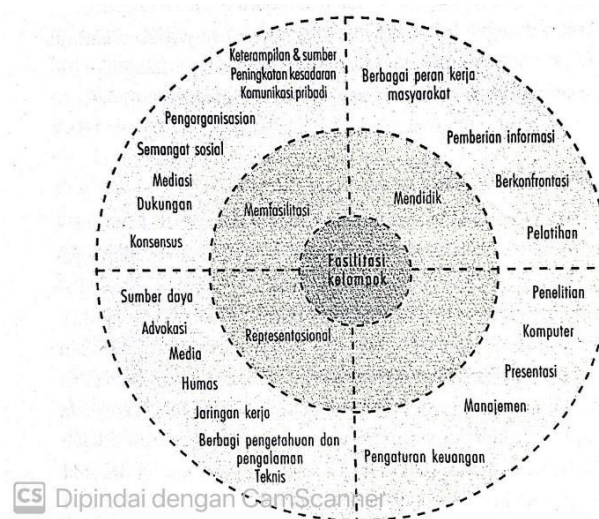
Keterampilan & sumber
Peningkatan kesadaran
Komunikasi pribadi

Berbagai peran kerja masyarakat

Pengorganisasian
Semangat sosial
Mediasi
Dukungan
Konsensus

Pemberian informasi
Berkonfrontasi
Pelatihan

Memfasilitasi
Mendidik

Fasilitasi kelompok

Representasional

Sumber daya
Advokasi
Media
Humas
Jaringan kerja
Berbagi pengetahuan dan pengalaman
Teknis

Penelitian
Komputer
Presentasi
Manajemen
Pengaturan keuangan

CS Dipindai dengan CamScanner